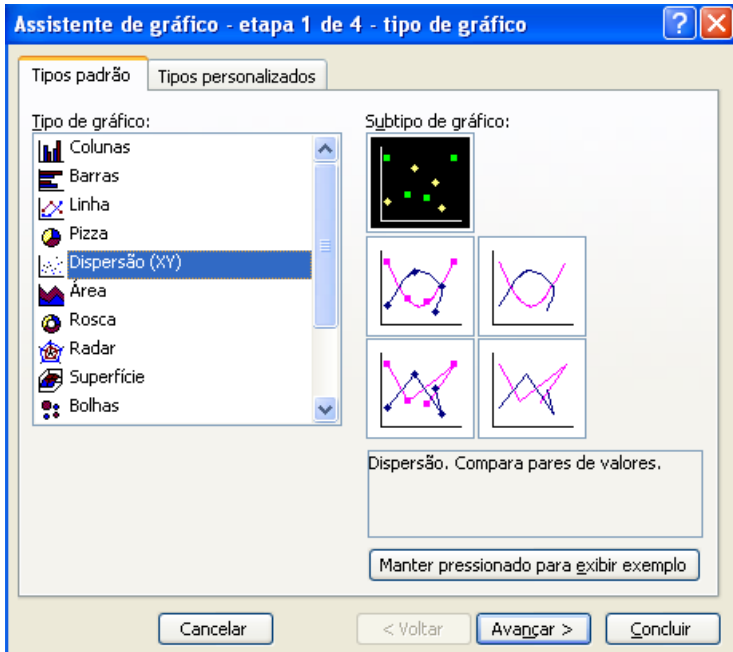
Assistente de gráfico - etapa 1 de 4 - tipo de gráfico

Tipos padrão | Tipos personalizados

Tipo de gráfico:
Colunas
Barras
Linha
Pizza
Dispersão (XY)
Área
Rosca
Radar
Superfície
Bolhas

Subtipo de gráfico:

Dispersão. Compara pares de valores.

Manter pressionado para exibir exemplo

Cancelar
< Voltar
Avançar >
Concluir